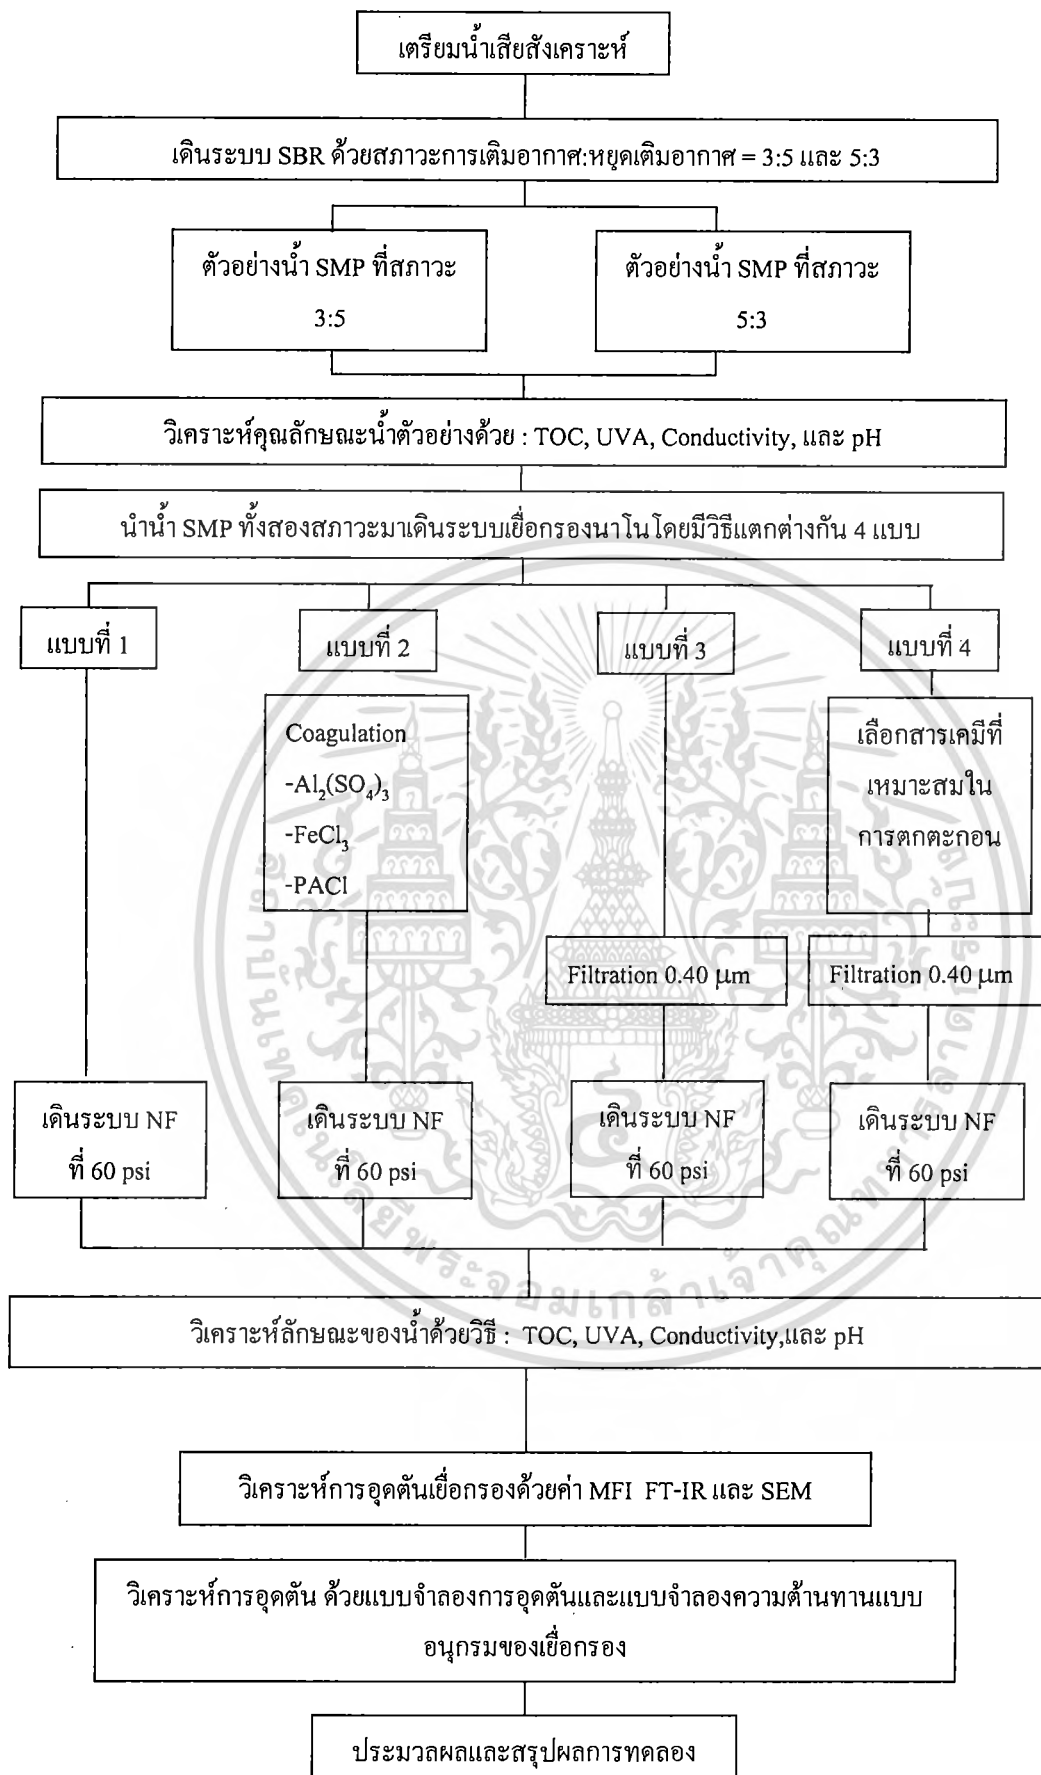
เตรียมน้ำเสียสังเคราะห์

เดินระบบ SBR ด้วยสภาวะการเติมอากาศ:หยุดเติมอากาศ = 3:5 และ 5:3

ตัวอย่างน้ำ SMP ที่สภาวะ 3:5

ตัวอย่างน้ำ SMP ที่สภาวะ 5:3

วิเคราะห์คุณลักษณะน้ำตัวอย่างด้วย : TOC, UVA, Conductivity, และ pH

นำน้ำ SMP ทั้งสองสภาวะมาเดินระบบเยื่อกรองนาโนโดยมีวิธีแตกต่างกัน 4 แบบ

แบบที่ 1

แบบที่ 2

แบบที่ 3

แบบที่ 4

Coagulation
-$Al_2(SO_4)_3$
-$FeCl_3$
-PACl

เลือกสารเคมีที่เหมาะสมในการตกตะกอน

Filtration 0.40 μm

Filtration 0.40 μm

เดินระบบ NF ที่ 60 psi

เดินระบบ NF ที่ 60 psi

เดินระบบ NF ที่ 60 psi

เดินระบบ NF ที่ 60 psi

วิเคราะห์ลักษณะของน้ำด้วยวิธี : TOC, UVA, Conductivity,และ pH

วิเคราะห์การอุดตันเยื่อกรองด้วยค่า MFI FT-IR และ SEM

วิเคราะห์การอุดตัน ด้วยแบบจำลองการอุดตันและแบบจำลองความต้านทานแบบอนุกรมของเยื่อกรอง

ประมวลผลและสรุปผลการทดลอง